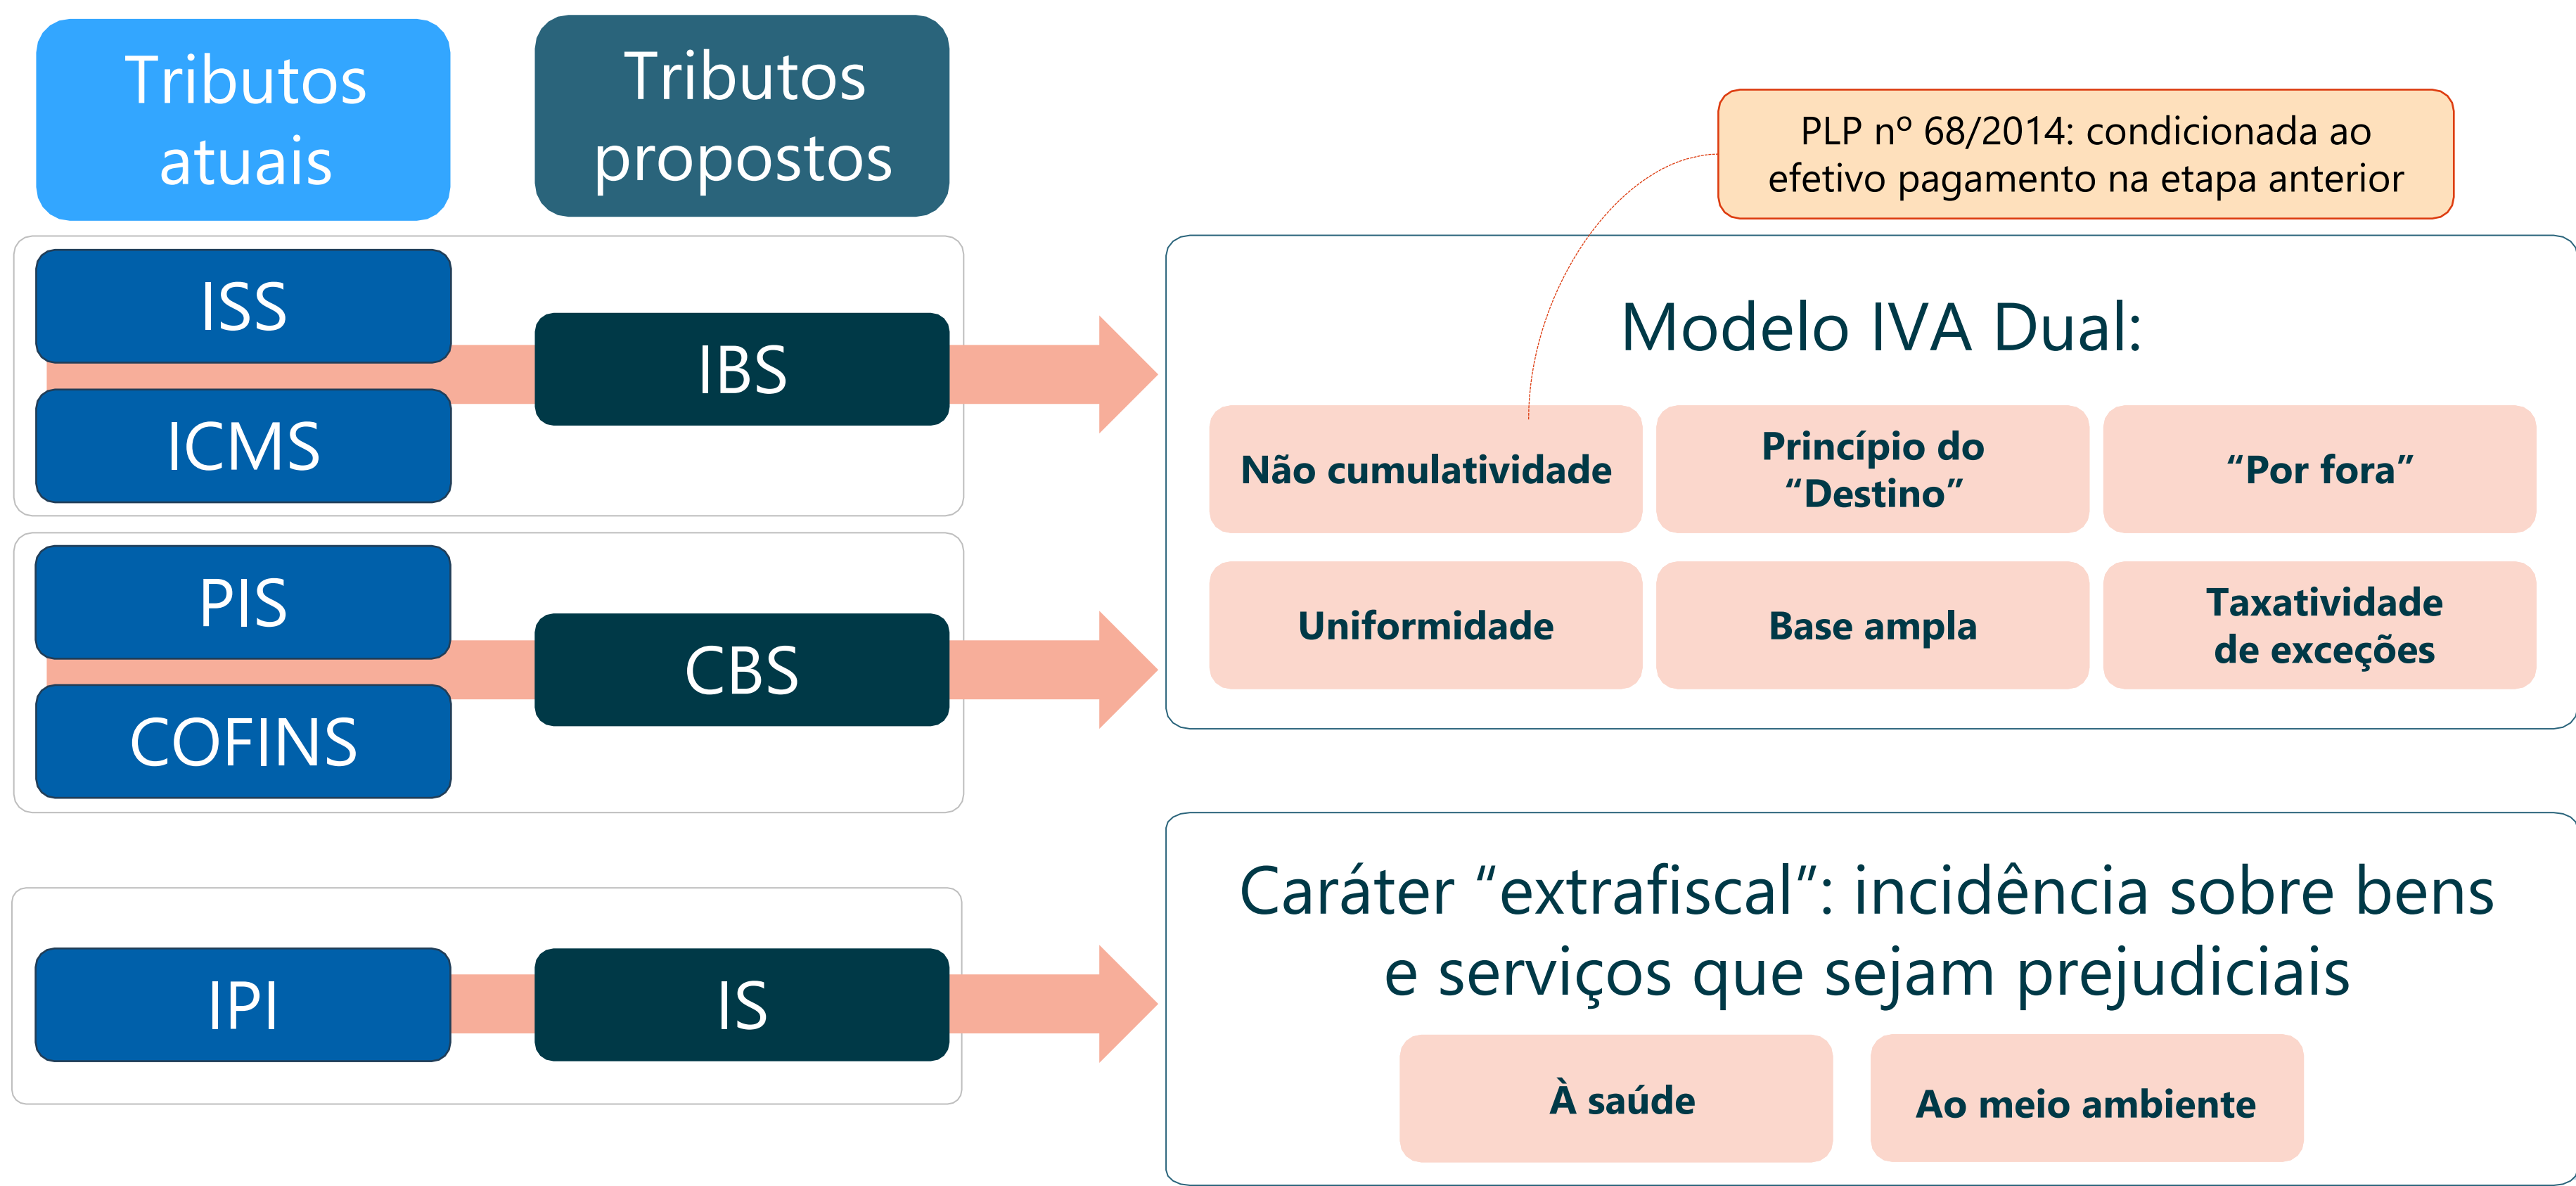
Tributos atuais

Tributos propostos

PLP nº 68/2014: condicionada ao efetivo pagamento na etapa anterior

ISS

ICMS

IBS

Modelo IVA Dual:

Não cumulatividade

Princípio do "Destino"

"Por fora"

Uniformidade

Base ampla

Taxatividade de exceções

PIS

COFINS

CBS

IPI

IS

Caráter "extrafiscal": incidência sobre bens e serviços que sejam prejudiciais

À saúde

Ao meio ambiente